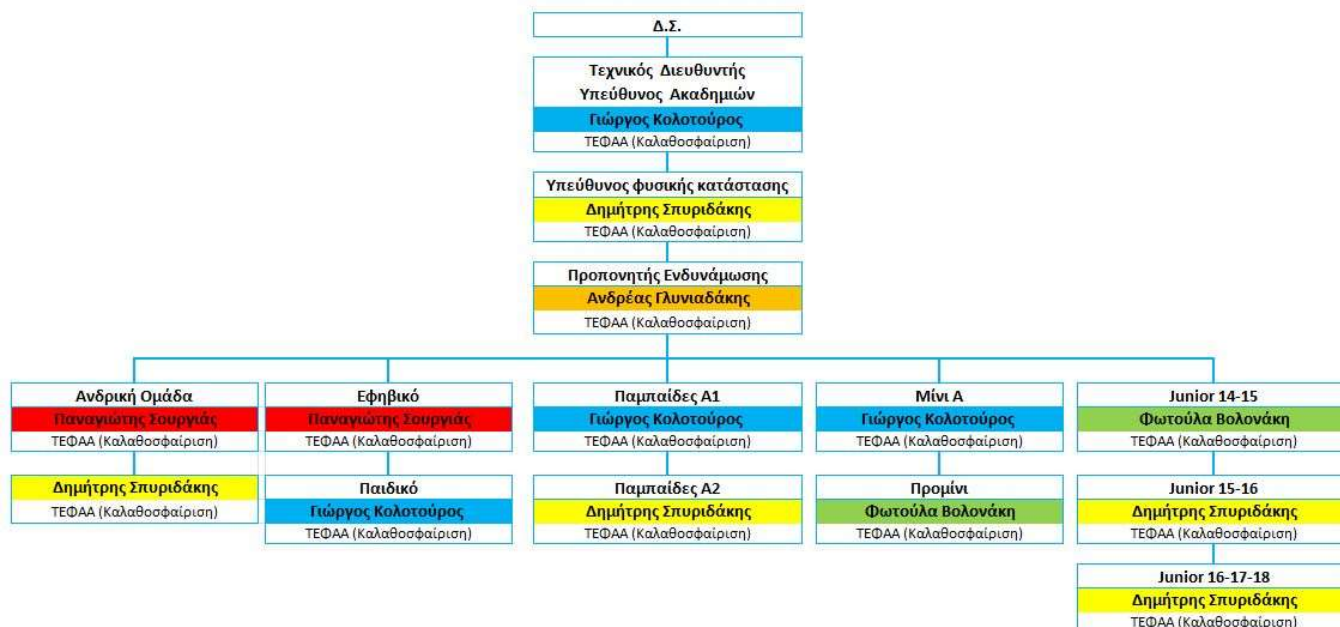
Δ.Σ.

Τεχνικός Διευθυντής
Υπεύθυνος Ακαδημιών
Γιώργος Κολοτούρος
ΤΕΦΑΑ (Καλαθοσφαίριση)

Υπεύθυνος φυσικής κατάστασης
Δημήτρης Σπυριδάκης
ΤΕΦΑΑ (Καλαθοσφαίριση)

Προπονητής Ενδυνάμωσης
Ανδρέας Γλυνιαδάκης
ΤΕΦΑΑ (Καλαθοσφαίριση)

Ανδρική Ομάδα
Παναγιώτης Σουργιάς
ΤΕΦΑΑ (Καλαθοσφαίριση)

Δημήτρης Σπυριδάκης
ΤΕΦΑΑ (Καλαθοσφαίριση)

Εφηβικό
Παναγιώτης Σουργιάς
ΤΕΦΑΑ (Καλαθοσφαίριση)

Παιδικό
Γιώργος Κολοτούρος
ΤΕΦΑΑ (Καλαθοσφαίριση)

Παμπαίδες Α1
Γιώργος Κολοτούρος
ΤΕΦΑΑ (Καλαθοσφαίριση)

Παμπαίδες Α2
Δημήτρης Σπυριδάκης
ΤΕΦΑΑ (Καλαθοσφαίριση)

Μίνι Α
Γιώργος Κολοτούρος
ΤΕΦΑΑ (Καλαθοσφαίριση)

Προμίνι
Φωτούλα Βολονάκη
ΤΕΦΑΑ (Καλαθοσφαίριση)

Junior 14-15
Φωτούλα Βολονάκη
ΤΕΦΑΑ (Καλαθοσφαίριση)

Junior 15-16
Δημήτρης Σπυριδάκης
ΤΕΦΑΑ (Καλαθοσφαίριση)

Junior 16-17-18
Δημήτρης Σπυριδάκης
ΤΕΦΑΑ (Καλαθοσφαίριση)